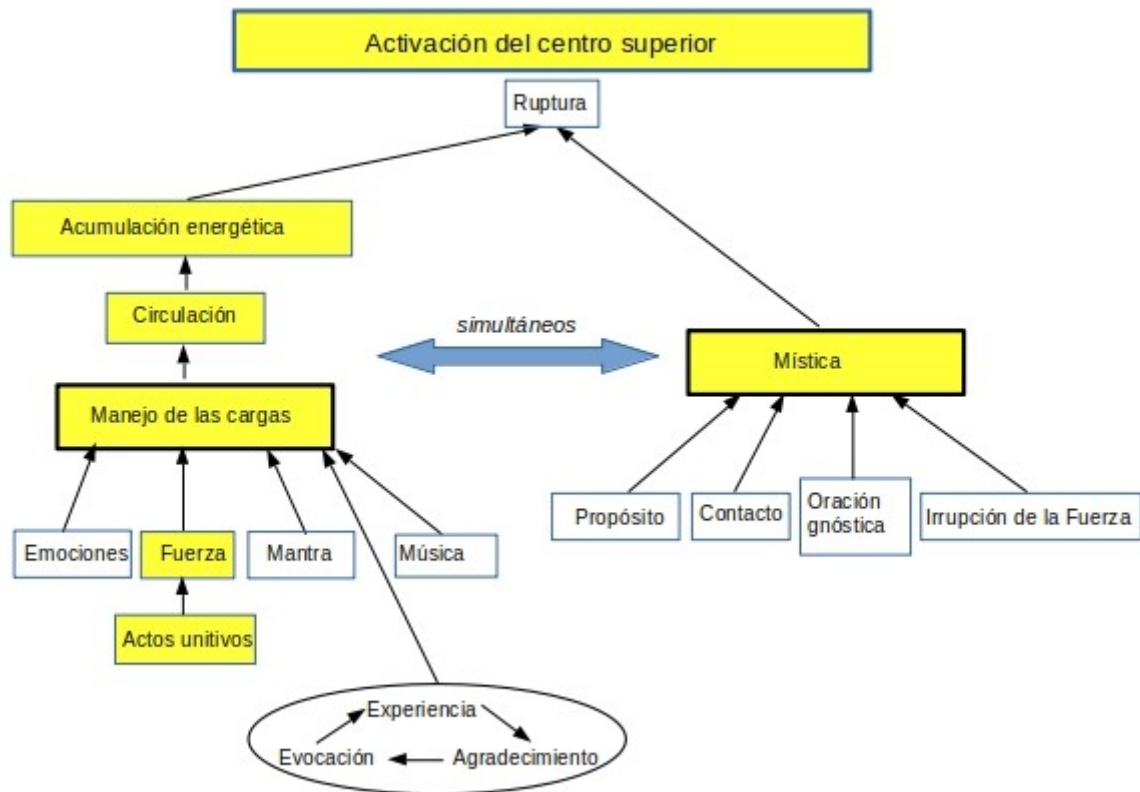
Activación del centro superior

Ruptura

Acumulación energética

Circulación

simultáneos

Mística

Manejo de las cargas

Emociones

Fuerza

Mantra

Música

Actos unitivos

Propósito

Contacto

Oración gnóstica

Irrupción de la Fuerza

Experiencia

Evocación

Agradecimiento